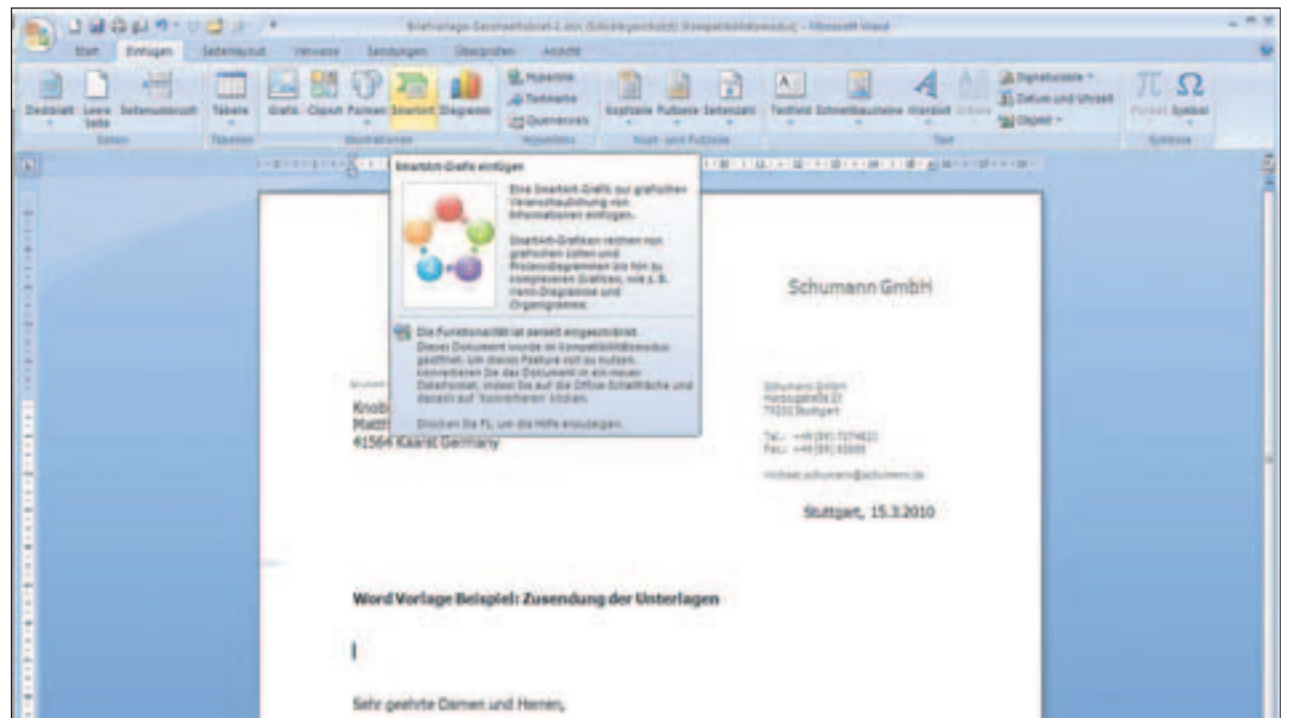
Briefvorlage-Seemaehtbrief-1.doc [Kompatibilitätsmodus] - Microsoft Word

Start Einfügen Seitenlayout Verweise Sendungen Überprüfen Ansicht

Deckblatt Leere Seite Seitenumbruch
Seiten
Tabelle
Tabellen
Grafik ClipArt Formen SmartArt Diagramm
Illustrationen
Hyperlink Textmarke Querverweis
Hyperlinks
Kopfzeile Fußzeile Seitenzahl
Kopf- und Fußzeile
Textfeld Schnellbausteine WordArt Initiale
Signaturzeile Datum und Uhrzeit Objekt
Text
Formel Symbol
Symbole

SmartArt-Grafik einfügen

Eine SmartArt-Grafik zur grafischen Veranschaulichung von Informationen einfügen.

SmartArt-Grafiken reichen von grafischen Listen und Prozessdiagrammen bis hin zu komplexeren Grafiken, wie z. B. Venn-Diagramme und Organigramme.

Die Funktionalität ist derzeit eingeschränkt.
Dieses Dokument wurde im Kompatibilitätsmodus geöffnet. Um dieses Feature voll zu nutzen, konvertieren Sie das Dokument in ein neues Dateiformat, indem Sie auf die Office-Schaltfläche und danach auf 'Konvertieren' klicken.

Drücken Sie F1, um die Hilfe anzuzeigen.

Schumann GmbH

Knob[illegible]
Matt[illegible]
41564 Kaarst Germany

Schumann GmbH
Herzogstraße 27
70232 Stuttgart

Tel.: +49 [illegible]
Fax.: +49 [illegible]

michael.schumann@schumann.de

Stuttgart, 15.3.2010

Word Vorlage Beispiel: Zusendung der Unterlagen

Sehr geehrte Damen und Herren,